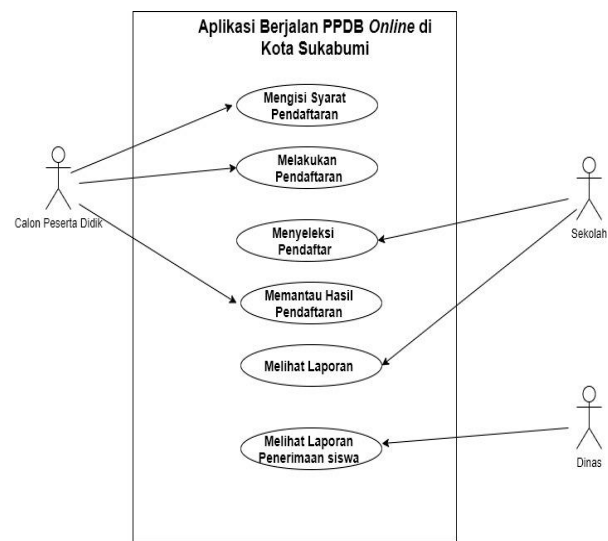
Aplikasi Berjalan PPDB *Online* di Kota Sukabumi

Mengisi Syarat Pendaftaran

Melakukan Pendaftaran

Menyeleksi Pendaftar

Memantau Hasil Pendaftaran

Melihat Laporan

Melihat Laporan Penerimaan siswa

Calon Peserta Didik

Sekolah

Dinas